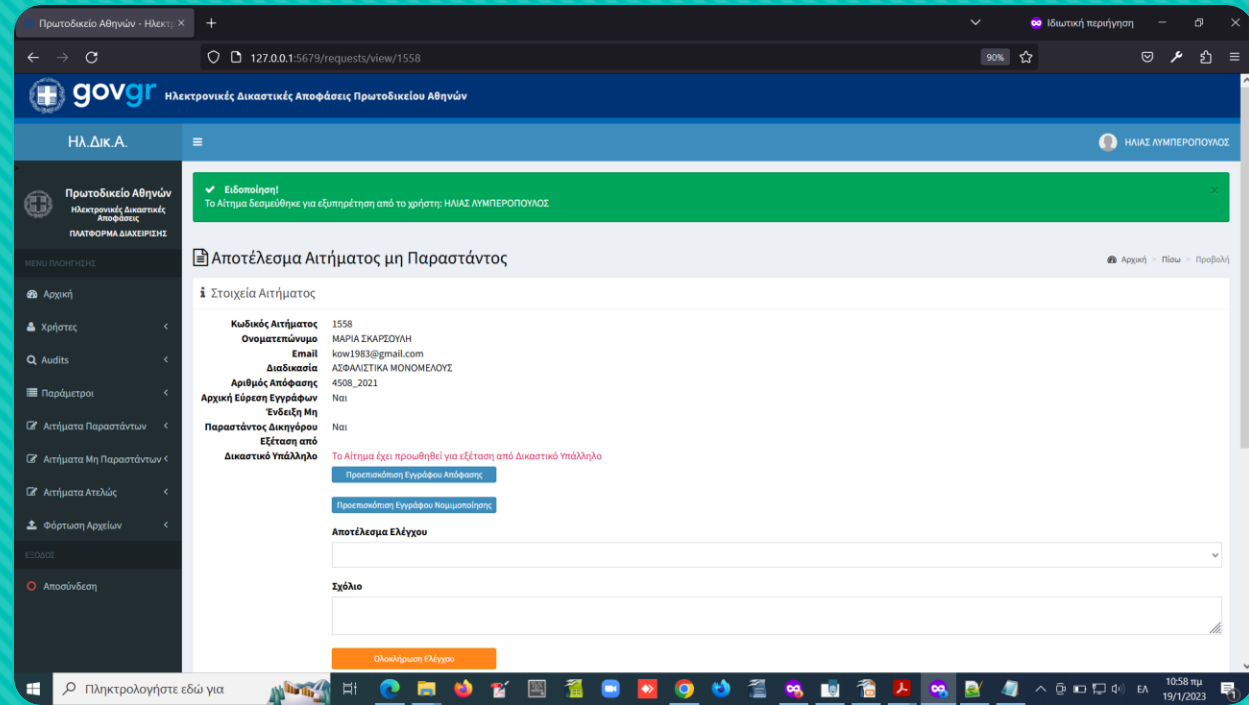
Πρωτοδικείο Αθηνών - Ηλεκτρ ×
Ιδιωτική περιήγηση
127.0.0.1:5679/requests/view/1558
90%

govgr Ηλεκτρονικές Δικαστικές Αποφάσεις Πρωτοδικείου Αθηνών

Ηλ.Δικ.Α.
ΗΛΙΑΣ ΛΥΜΠΕΡΟΠΟΥΛΟΣ

Πρωτοδικείο Αθηνών
Ηλεκτρονικές Δικαστικές Αποφάσεις
ΠΛΑΤΦΟΡΜΑ ΔΙΑΧΕΙΡΙΣΗΣ

ΜΕΝΟΥ ΠΛΟΗΓΗΣΗΣ
Αρχική
Χρήστες
Audits
Παράμετροι
Αιτήματα Παραστάντων
Αιτήματα Μη Παραστάντων
Αιτήματα Ατελώς
Φόρτωση Αρχείων
ΕΞΟΔΟΣ
Αποσύνδεση

Ειδοποίηση!
Το Αίτημα δεσμεύθηκε για εξυπηρέτηση από το χρήστη: ΗΛΙΑΣ ΛΥΜΠΕΡΟΠΟΥΛΟΣ

Αποτέλεσμα Αιτήματος μη Παραστάντος
Αρχική > Πίσω > Προβολή

Στοιχεία Αιτήματος

Κωδικός Αιτήματος 1558
Ονοματεπώνυμο ΜΑΡΙΑ ΣΚΑΡΣΟΥΛΗ
Email kow1983@gmail.com
Διαδικασία ΑΣΦΑΛΙΣΤΙΚΑ ΜΟΝΟΜΕΛΟΥΣ
Αριθμός Απόφασης 4508_2021
Αρχική Εύρεση Εγγράφων Ναι
Ένδειξη Μη Παραστάντος Δικηγόρου Ναι
Εξέταση από Δικαστικό Υπάλληλο Το Αίτημα έχει προωθηθεί για εξέταση από Δικαστικό Υπάλληλο

Προεπισκόπηση Εγγράφου Απόφασης
Προεπισκόπηση Εγγράφου Νομιμοποίησης

Αποτέλεσμα Ελέγχου

Σχόλιο

Ολοκλήρωση Ελέγχου

Πληκτρολογήστε εδώ για
ΕΛ 10:58 πμ 19/1/2023